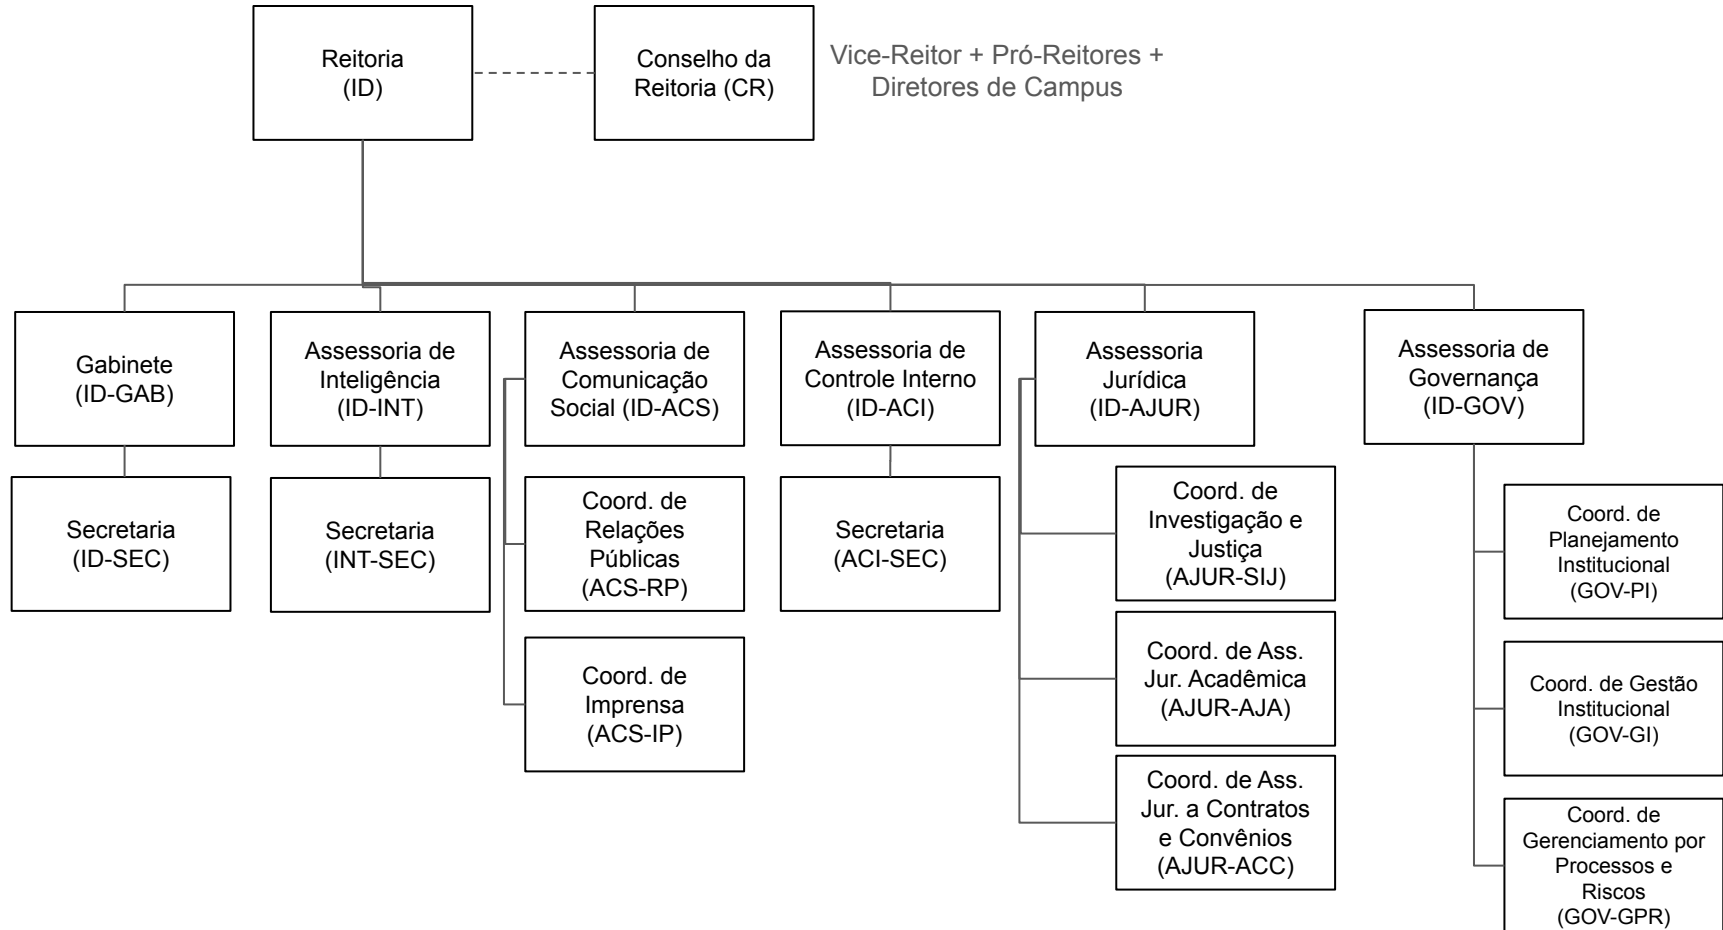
Reitoria (ID)

Conselho da Reitoria (CR)

Vice-Reitor + Pró-Reitores + Diretores de Campus

Gabinete (ID-GAB)

Secretaria (ID-SEC)

Assessoria de Inteligência (ID-INT)

Secretaria (INT-SEC)

Assessoria de Comunicação Social (ID-ACS)

Coord. de Relações Públicas (ACS-RP)

Coord. de Imprensa (ACS-IP)

Assessoria de Controle Interno (ID-ACI)

Secretaria (ACI-SEC)

Assessoria Jurídica (ID-AJUR)

Coord. de Investigação e Justiça (AJUR-SIJ)

Coord. de Ass. Jur. Acadêmica (AJUR-AJA)

Coord. de Ass. Jur. a Contratos e Convênios (AJUR-ACC)

Assessoria de Governança (ID-GOV)

Coord. de Planejamento Institucional (GOV-PI)

Coord. de Gestão Institucional (GOV-GI)

Coord. de Gerenciamento por Processos e Riscos (GOV-GPR)